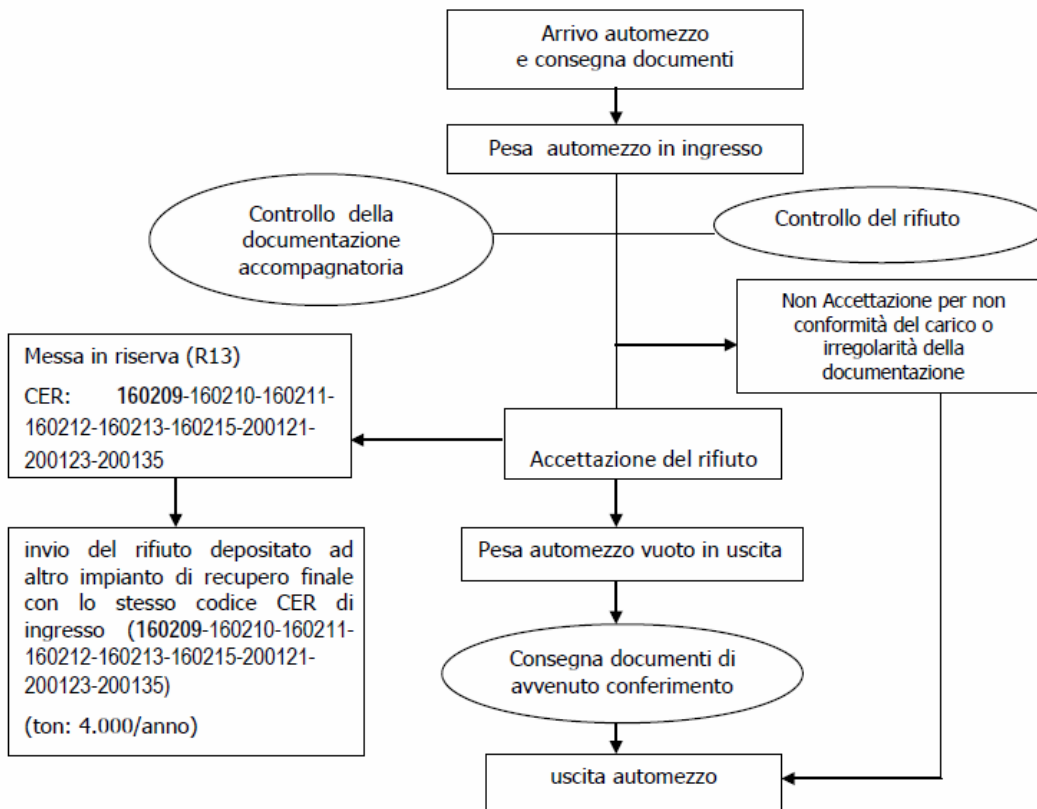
Arrivo automezzo e consegna documenti

Pesa automezzo in ingresso

Controllo della documentazione accompagnatoria

Controllo del rifiuto

Non Accettazione per non conformità del carico o irregolarità della documentazione

Messa in riserva (R13)

CER: **160209**-160210-160211-160212-160213-160215-200121-200123-200135

Accettazione del rifiuto

invio del rifiuto depositato ad altro impianto di recupero finale con lo stesso codice CER di ingresso (**160209**-160210-160211-160212-160213-160215-200121-200123-200135)

(ton: 4.000/anno)

Pesa automezzo vuoto in uscita

Consegna documenti di avvenuto conferimento

uscita automezzo